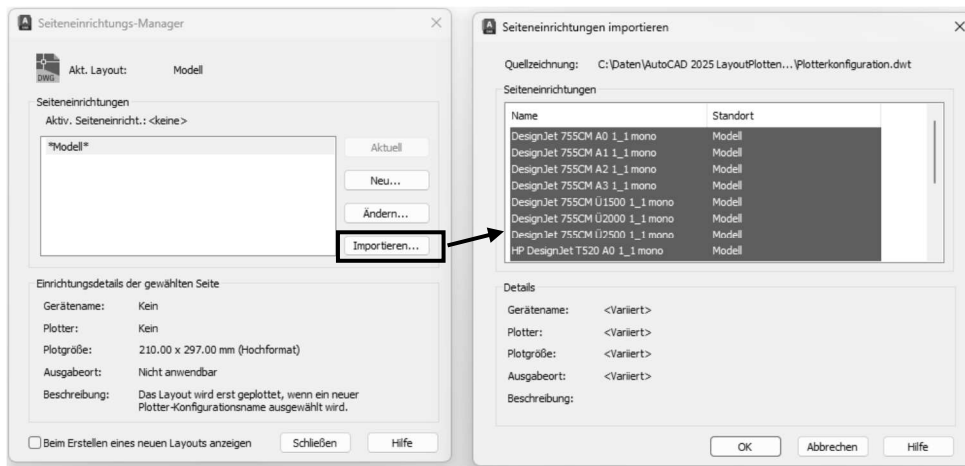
Seiteneinrichtungs-Manager

DWG Akt. Layout: Modell

Seiteneinrichtungen
Aktiv. Seiteneinricht.: <keine>

*Modell*

Aktuell
Neu...
Ändern...
Importieren...

Einrichtungsdetails der gewählten Seite

Gerätename: Kein
Plotter: Kein
Plotgröße: 210.00 x 297.00 mm (Hochformat)
Ausgabeort: Nicht anwendbar
Beschreibung: Das Layout wird erst geplottet, wenn ein neuer Plotter-Konfigurationsname ausgewählt wird.

Beim Erstellen eines neuen Layouts anzeigen
Schließen
Hilfe

Seiteneinrichtungen importieren

Quellzeichnung: C:\Daten\AutoCAD 2025 LayoutPlotten...\Plotterkonfiguration.dwt

Seiteneinrichtungen

| Name | Standort |
|---|---|
| DesignJet 755CM A0 1_1 mono | Modell |
| DesignJet 755CM A1 1_1 mono | Modell |
| DesignJet 755CM A2 1_1 mono | Modell |
| DesignJet 755CM A3 1_1 mono | Modell |
| DesignJet 755CM Ü1500 1_1 mono | Modell |
| DesignJet 755CM Ü2000 1_1 mono | Modell |
| DesignJet 755CM Ü2500 1_1 mono | Modell |
| HP DesignJet T520 A0 1_1 mono | Modell |

Details
Gerätename: <Variiert>
Plotter: <Variiert>
Plotgröße: <Variiert>
Ausgabeort: <Variiert>
Beschreibung:

OK
Abbrechen
Hilfe